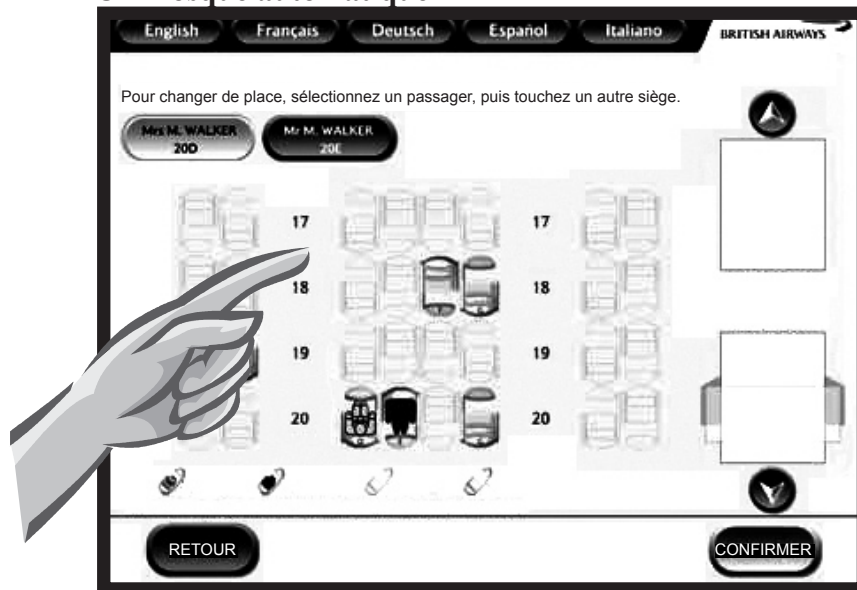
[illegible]

English Français Deutsch Español Italiano

BRITISH AIRWAYS

Pour changer de place, sélectionnez un passager, puis touchez un autre siège.

Mrs M. WALKER 20D

Mr M. WALKER 20E

17 17

18 18

19 19

20 20

RETOUR

CONFIRMER